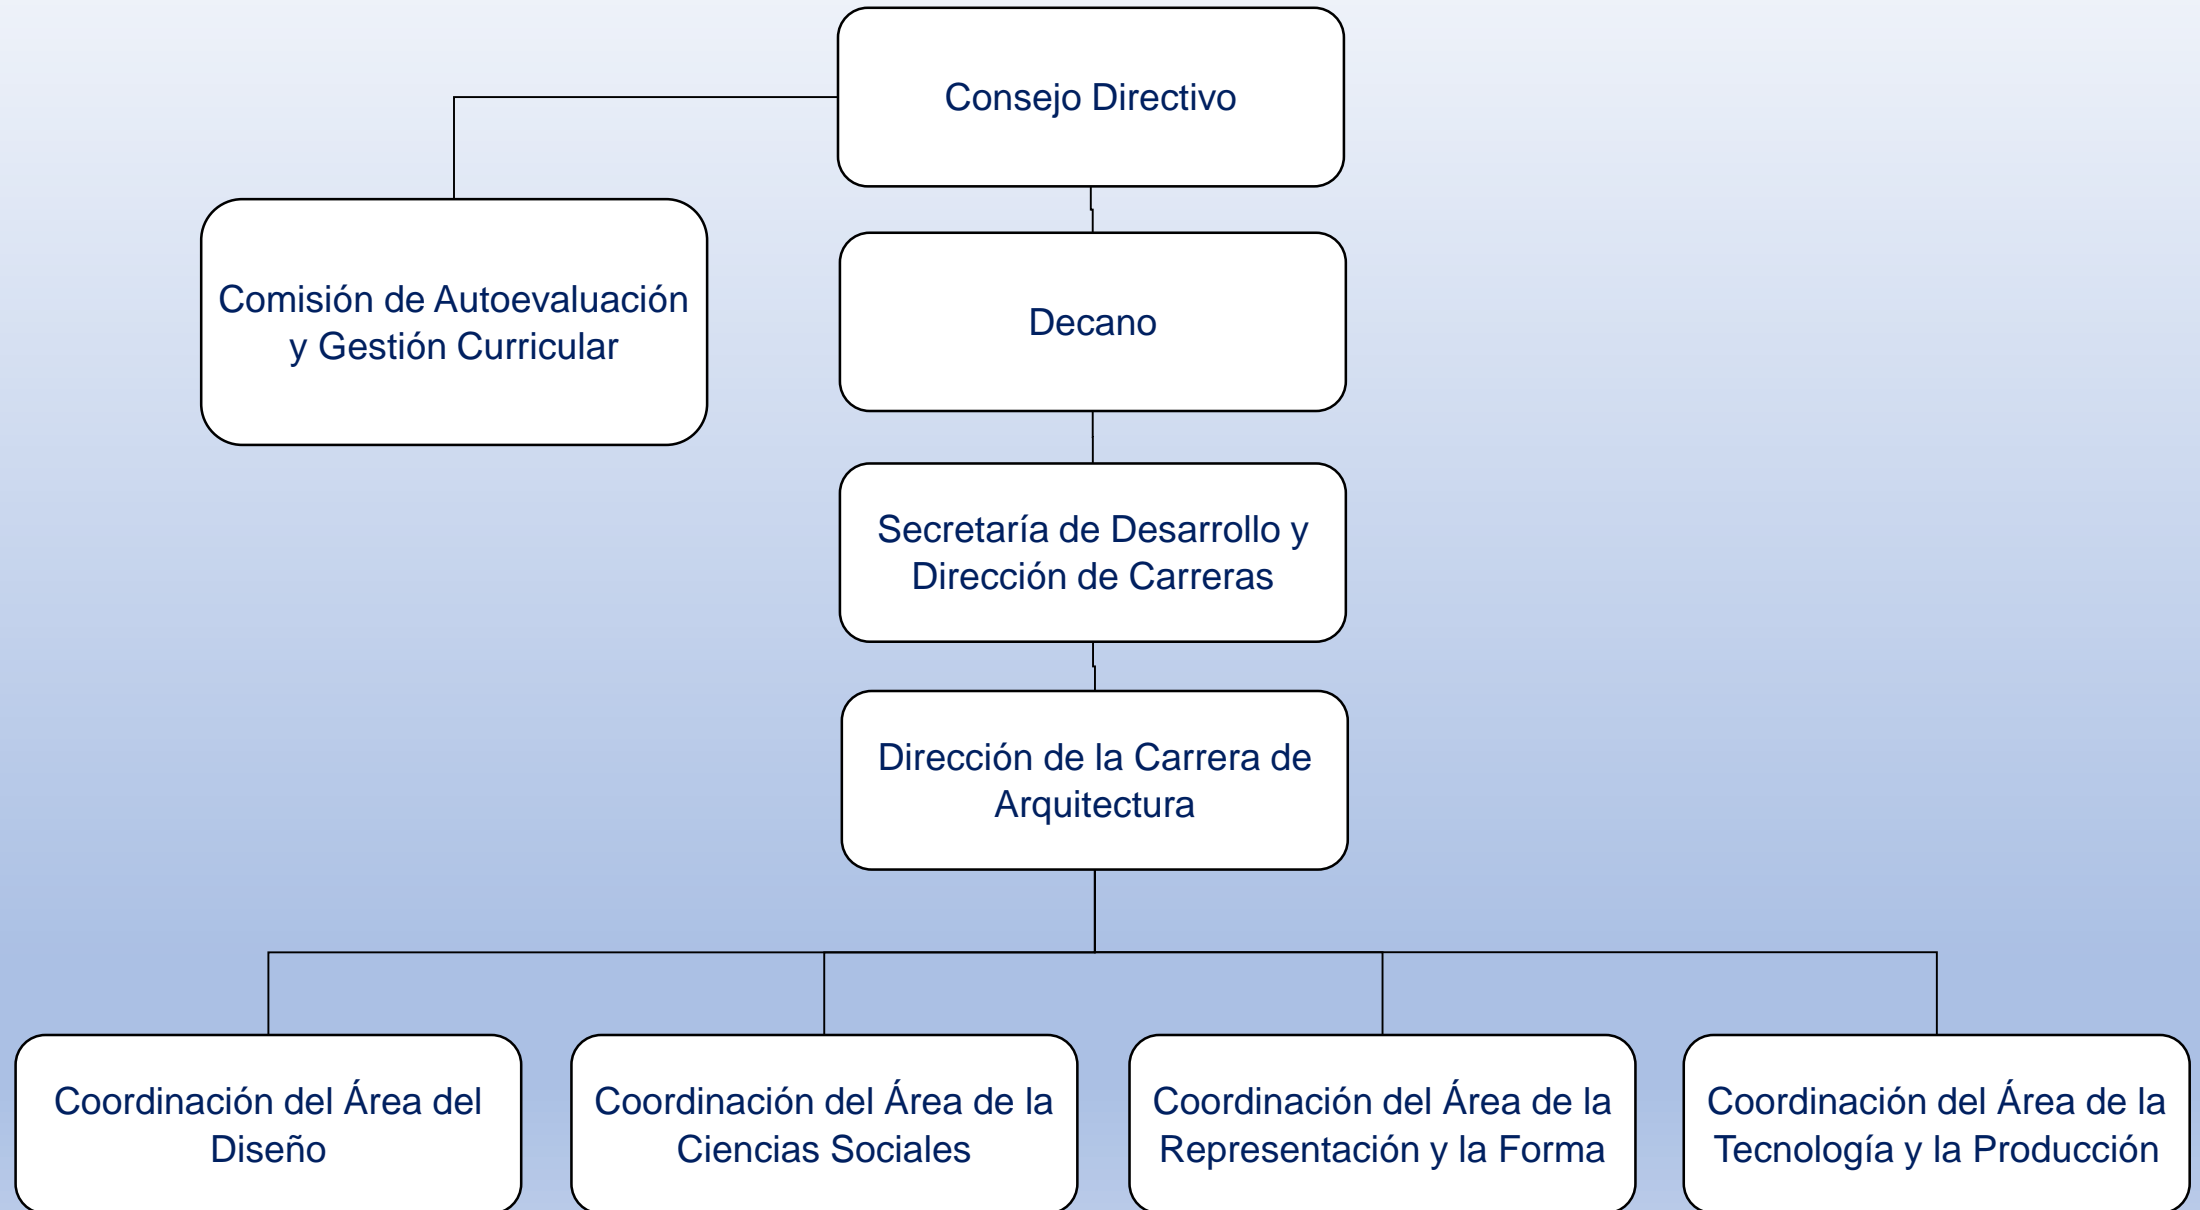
Consejo Directivo

Comisión de Autoevaluación y Gestión Curricular

Decano

Secretaría de Desarrollo y Dirección de Carreras

Dirección de la Carrera de Arquitectura

Coordinación del Área del Diseño

Coordinación del Área de la Ciencias Sociales

Coordinación del Área de la Representación y la Forma

Coordinación del Área de la Tecnología y la Producción